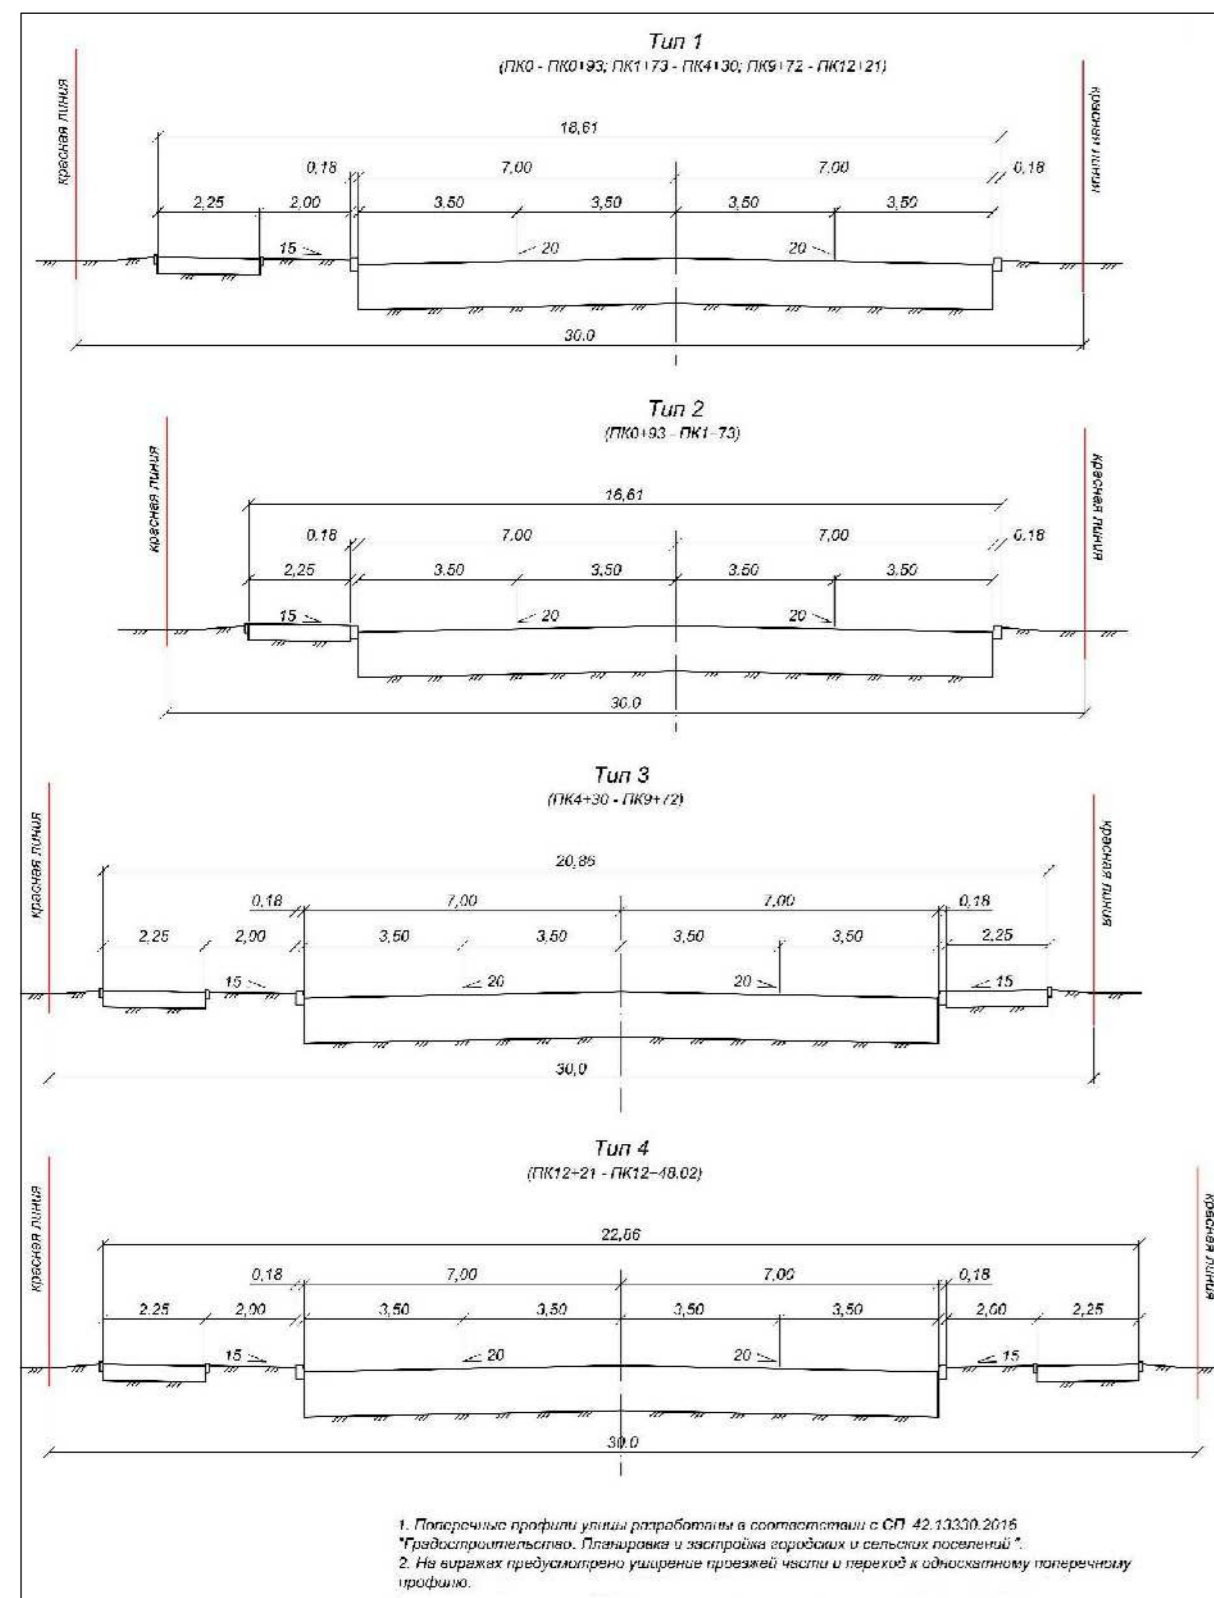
Тип 1
(ПК0 - ПК0+93; ПК1+73 - ПК4+30; ПК9+72 - ПК12+21)

красная линия

красная линия

18,61

0,18

7,00

7,00

0,18

2,25

2,00

3,50

3,50

3,50

3,50

15

20

20

30,0

Тип 2
(ПК0+93 - ПК1+73)

красная линия

красная линия

16,61

0,18

7,00

7,00

0,18

2,25

3,50

3,50

3,50

3,50

15

20

20

30,0

Тип 3
(ПК4+30 - ПК9+72)

красная линия

красная линия

20,85

0,18

7,00

7,00

0,18

2,25

2,00

3,50

3,50

3,50

3,50

2,25

15

20

20

15

30,0

Тип 4
(ПК12+21 - ПК12+48,02)

красная линия

красная линия

22,86

0,18

7,00

7,00

0,18

2,25

2,00

3,50

3,50

3,50

3,50

2,00

2,25

15

20

20

15

30,0

1. Поперечные профили улицы разработаны в соответствии с СП 42.13330.2016 "Градостроительство. Планировка и застройка городских и сельских поселений".
2. На виражах предусмотрено уширение проезжей части и переход к односкатному поперечному профилю.